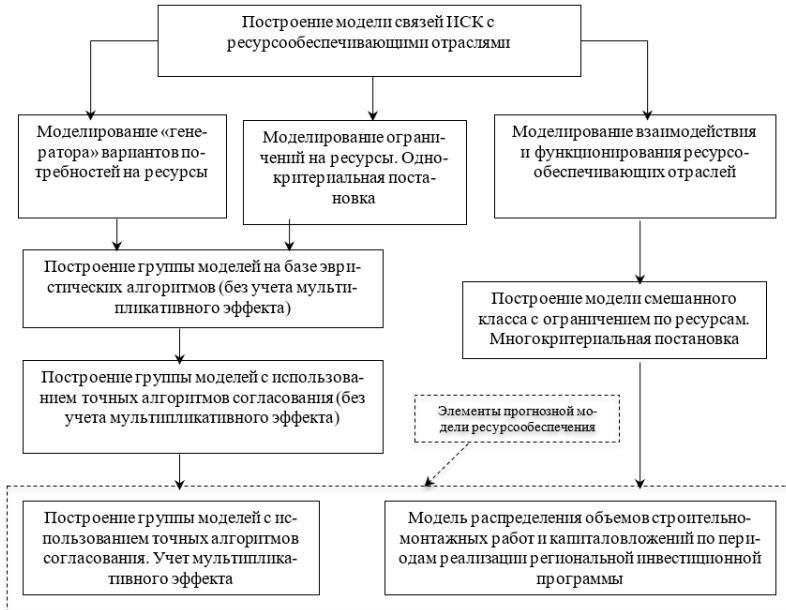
Построение модели связей ИСК с ресурсообеспечивающими отраслями

Моделирование «генератора» вариантов потребностей на ресурсы

Моделирование ограничений на ресурсы. Однокритериальная постановка

Моделирование взаимодействия и функционирования ресурсообеспечивающих отраслей

Построение группы моделей на базе эвристических алгоритмов (без учета мультипликативного эффекта)

Построение модели смешанного класса с ограничением по ресурсам. Многокритериальная постановка

Построение группы моделей с использованием точных алгоритмов согласования (без учета мультипликативного эффекта)

Элементы прогнозной модели ресурсообеспечения

Построение группы моделей с использованием точных алгоритмов согласования. Учет мультипликативного эффекта

Модель распределения объемов строительно-монтажных работ и капиталовложений по периодам реализации региональной инвестиционной программы